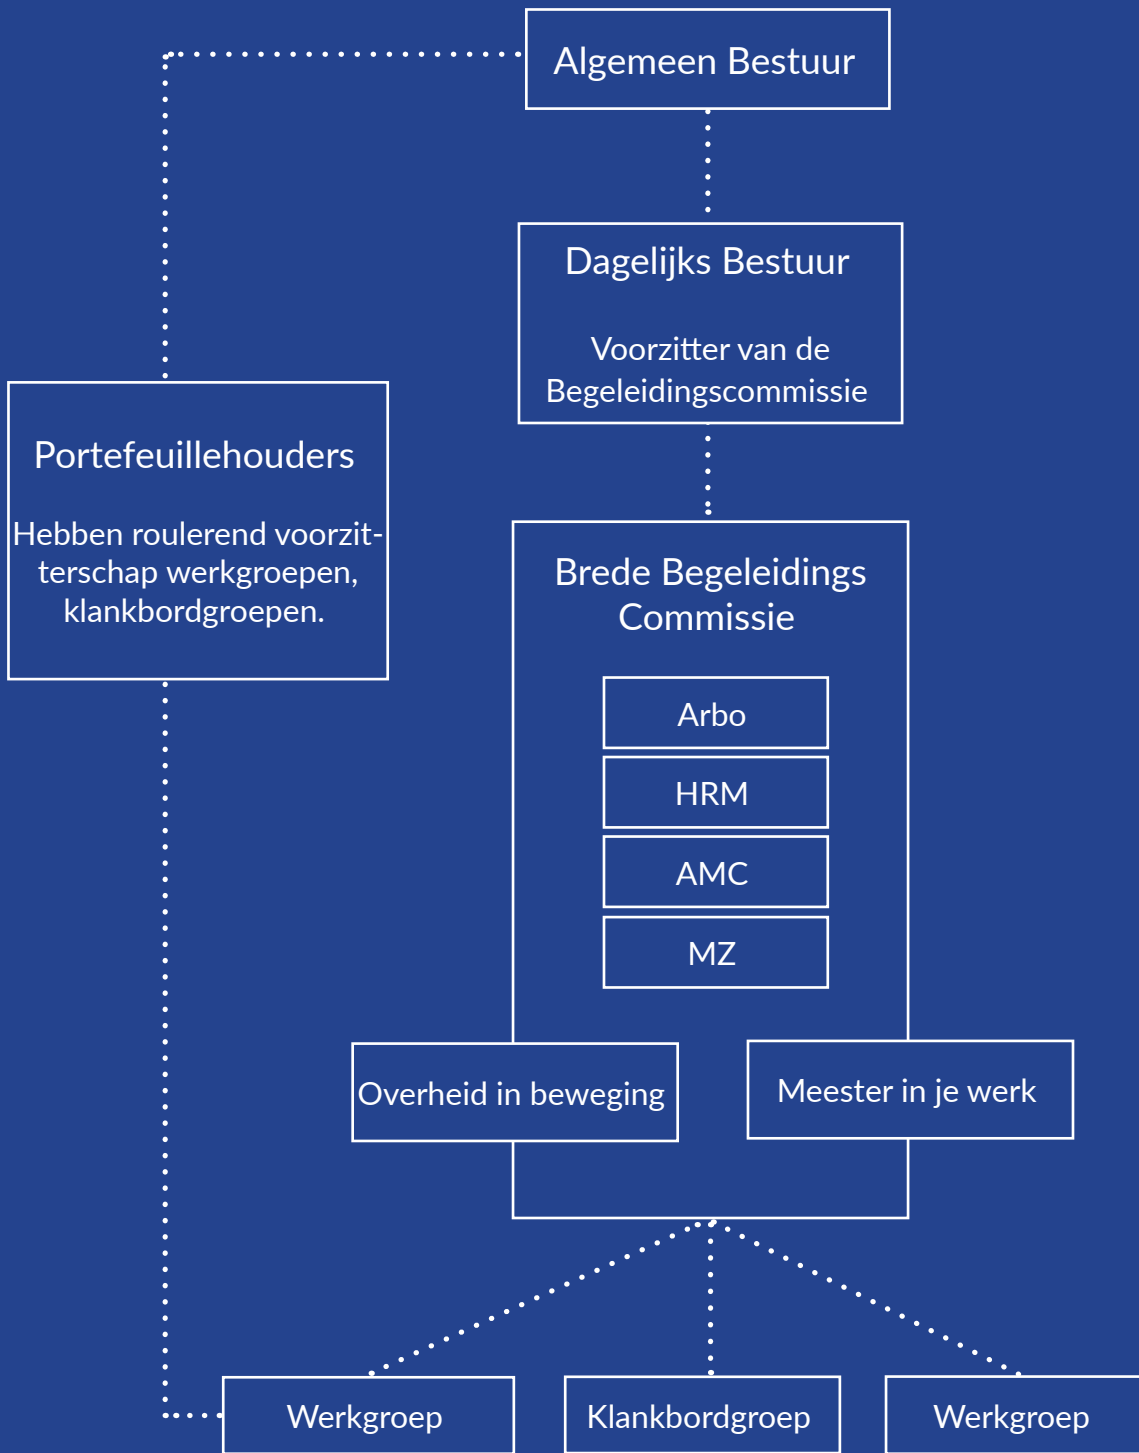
Algemeen Bestuur

Dagelijks Bestuur

Voorzitter van de Begeleidingscommissie

Portefeuillehouders

Hebben roulerend voorzitterschap werkgroepen, klankbordgroepen.

Brede Begeleidings Commissie

Arbo

HRM

AMC

MZ

Overheid in beweging

Meester in je werk

Werkgroep

Klankbordgroep

Werkgroep